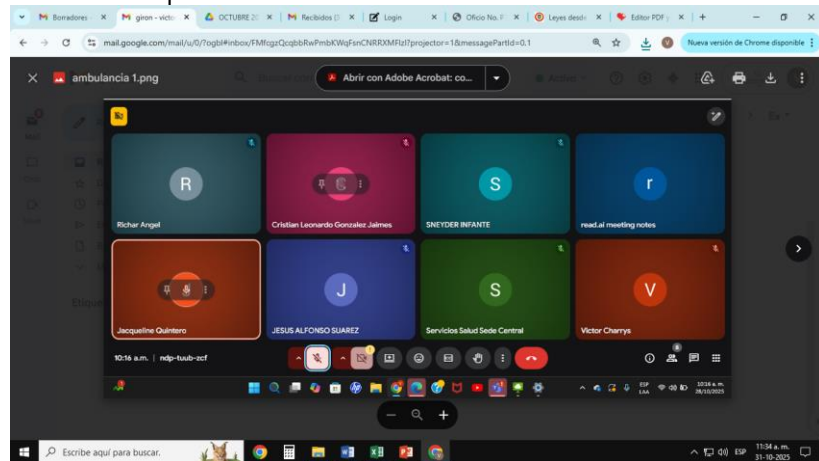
Borradores · × | giron - victo × | OCTUBRE 2( × | Recibidos (1 × | Login × | Oficio No. F × | Leyes desd× | Editor PDF | × | +

mail.google.com/mail/u/0/?ogbl#inbox/FMfcgzQcqbbRwPmbKWqFsnCNRRXMFlzl?projector=1&messagePartId=0.1

Nueva versión de Chrome disponible

ambulancia 1.png

Abrir con Adobe Acrobat: co...

R
Richar Angel

Cristian Leonardo Gonzalez Jaimes

S
SNEYDER INFANTE

r
read.ai meeting notes

Jacqueline Quintero

J
JESUS ALFONSO SUAREZ

S
Servicios Salud Sede Central

V
Victor Charrys

10:16 a.m. | ndp-tuub-zcf

8

ESP LAA 10:16 a.m. 28/10/2025

Escribe aquí para buscar.

ESP 11:34 a.m. 31-10-2025